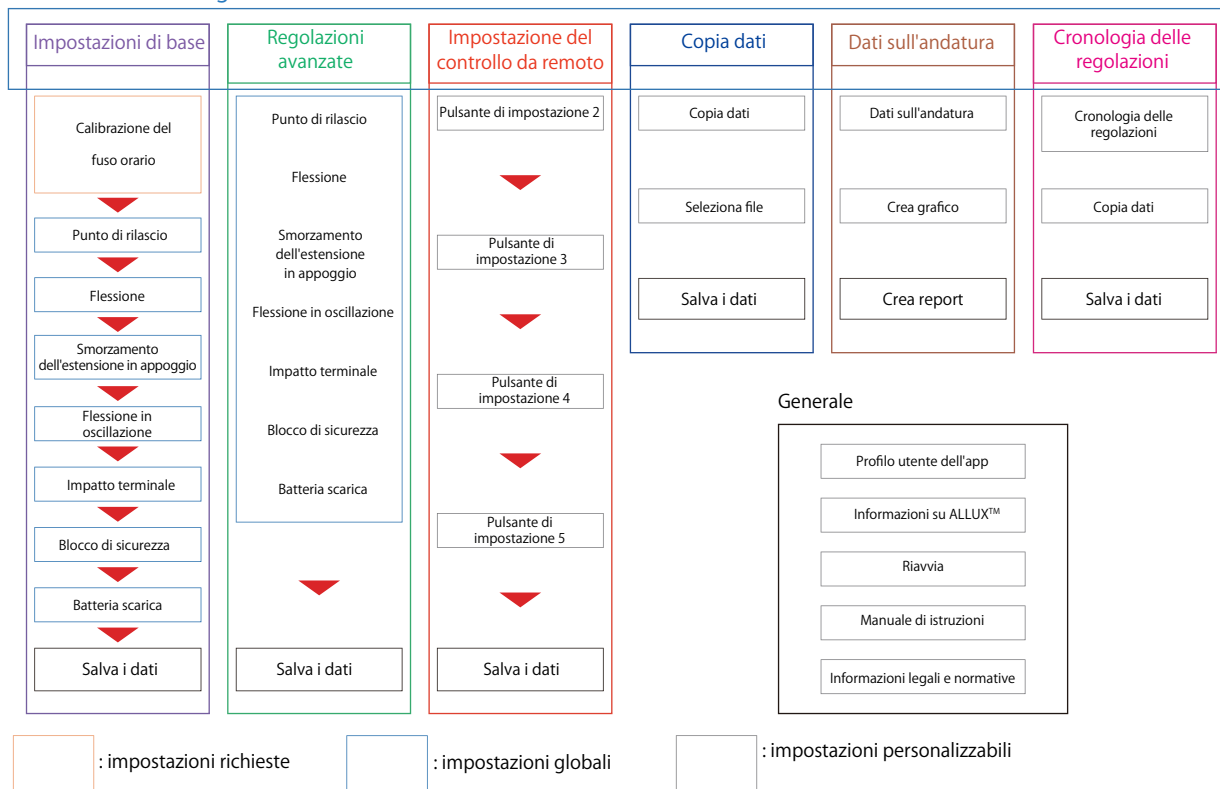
Impostazioni di base

Calibrazione del fuso orario

Punto di rilascio

Flessione

Smorzamento dell'estensione in appoggio

Flessione in oscillazione

Impatto terminale

Blocco di sicurezza

Batteria scarica

Salva i dati

Regolazioni avanzate

Punto di rilascio

Flessione

Smorzamento dell'estensione in appoggio

Flessione in oscillazione

Impatto terminale

Blocco di sicurezza

Batteria scarica

Salva i dati

Impostazione del controllo da remoto

Pulsante di impostazione 2

Pulsante di impostazione 3

Pulsante di impostazione 4

Pulsante di impostazione 5

Salva i dati

Copia dati

Copia dati

Seleziona file

Salva i dati

Dati sull'andatura

Dati sull'andatura

Crea grafico

Crea report

Cronologia delle regolazioni

Cronologia delle regolazioni

Copia dati

Salva i dati

Generale

Profilo utente dell'app

Informazioni su ALLUX™

Riavvia

Manuale di istruzioni

Informazioni legali e normative

: impostazioni richieste

: impostazioni globali

: impostazioni personalizzabili